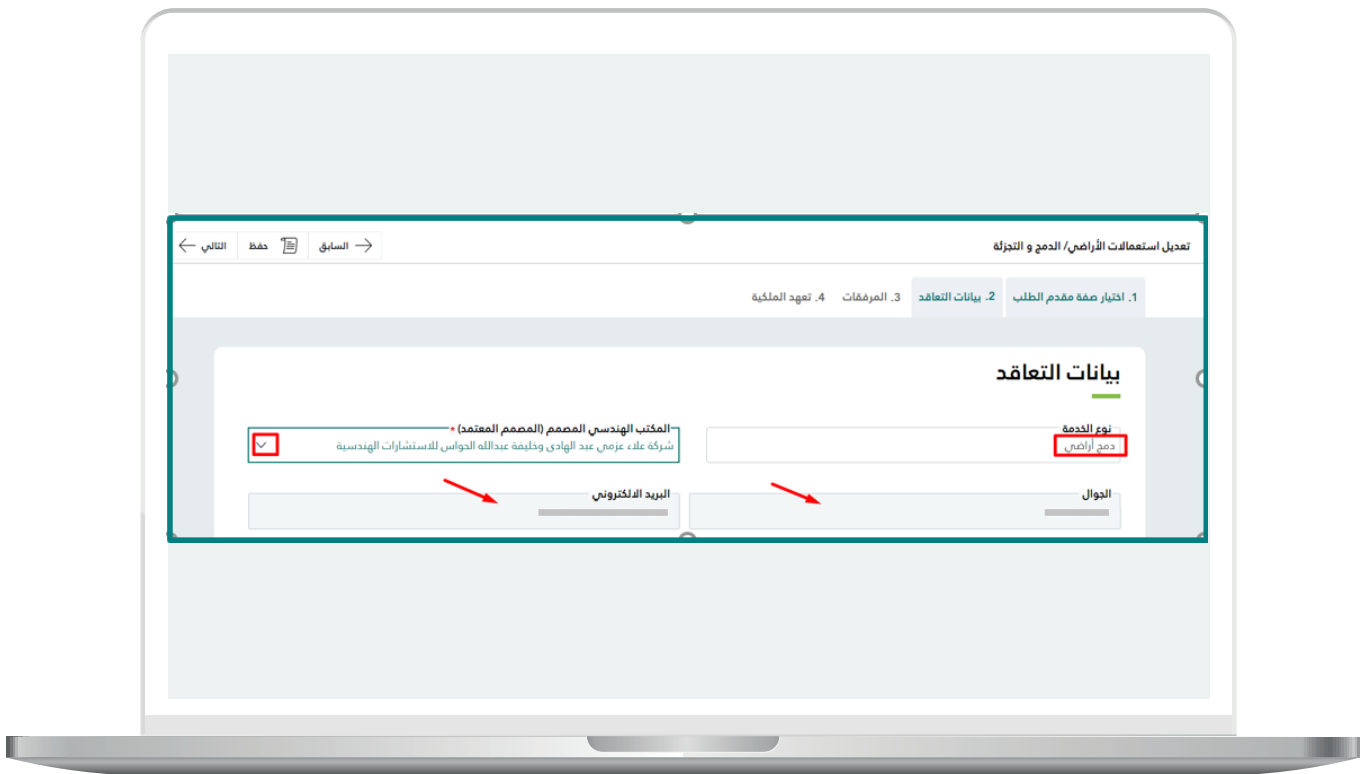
تعديل استعمالات الأراضي/ الدمج و التجزئة

السابق
حفظ
التالي

1. اختيار صفة مقدم الطلب
2. بيانات التعاقد
3. المرفقات
4. تعهد الملكية

بيانات التعاقد

نوع الخدمة
دمج أراضي

المكتب الهندسي المصمم (المصمم المعتمد) *
شركة علاء عزمي عبد الهادى وخليفة عبدالله الحواس للاستشارات الهندسية

الجوال

البريد الالكتروني